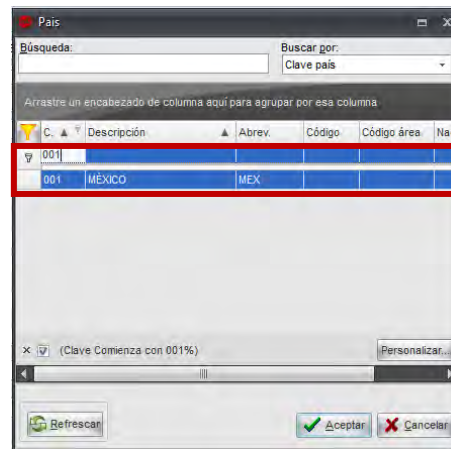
País

Búsqueda:

Buscar por:
Clave país

Arrastre un encabezado de columna aquí para agrupar por esa columna

| C. | Descripción | Abrev. | Código | Código área | Na |
|---|---|---|---|---|---|
| 001 | | | | | |
| 001 | MÉXICO | MEX | | | |

(Clave Comienza con 001%)

Personalizar...

Refrescar

Aceptar

Cancelar